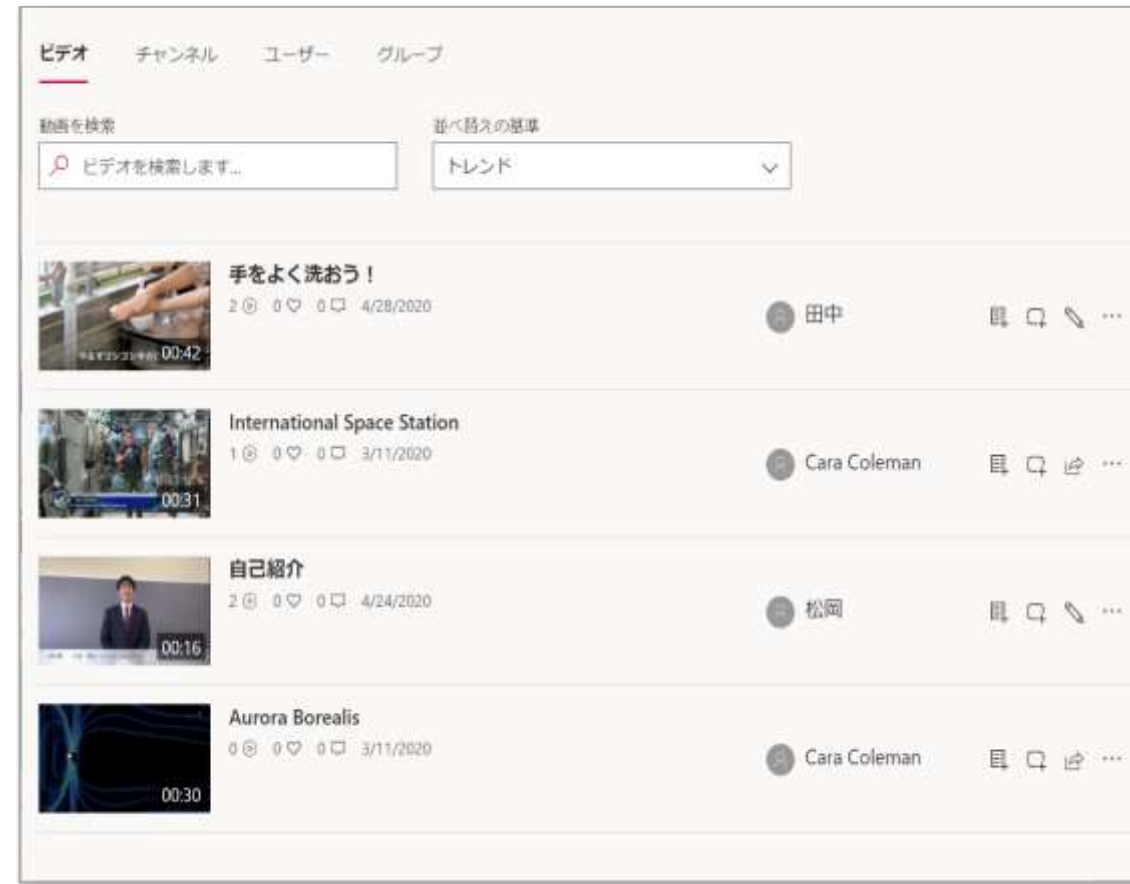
ビデオ チャンネル ユーザー グループ

動画を検索

ビデオを検索します...

並べ替えの基準

トレンド

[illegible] 00:42

手をよく洗おう！

2 0 0 4/28/2020

田中

00:31

International Space Station

1 0 0 3/11/2020

Cara Coleman

00:16

自己紹介

2 0 0 4/24/2020

松岡

00:30

Aurora Borealis

0 0 0 3/11/2020

Cara Coleman